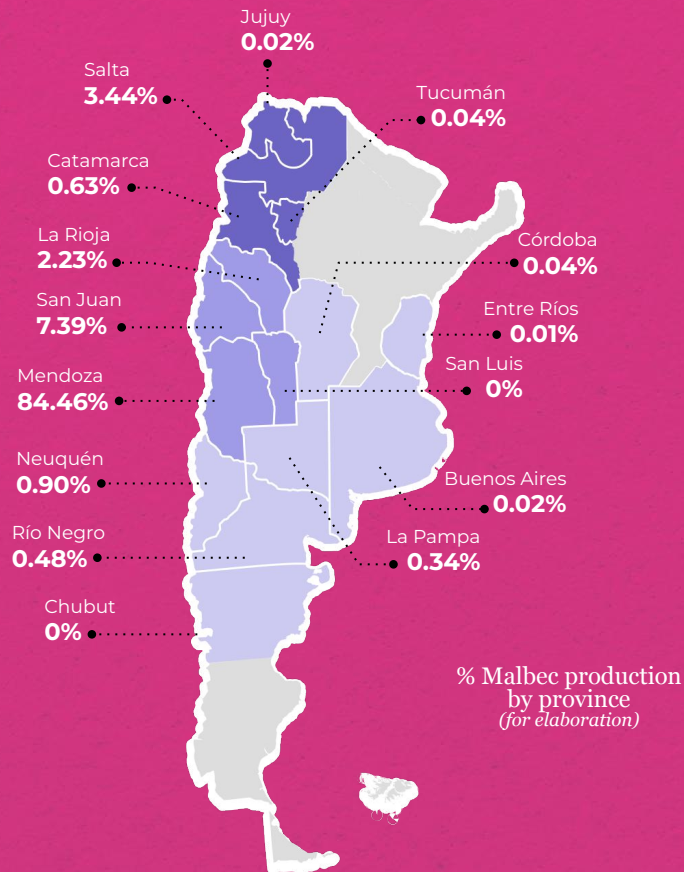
Jujuy
0.02%

Salta
3.44%

Tucumán
0.04%

Catamarca
0.63%

La Rioja
2.23%

Córdoba
0.04%

San Juan
7.39%

Entre Ríos
0.01%

San Luis
0%

Mendoza
84.46%

Neuquén
0.90%

Buenos Aires
0.02%

Río Negro
0.48%

La Pampa
0.34%

Chubut
0%

% Malbec production by province
(for elaboration)